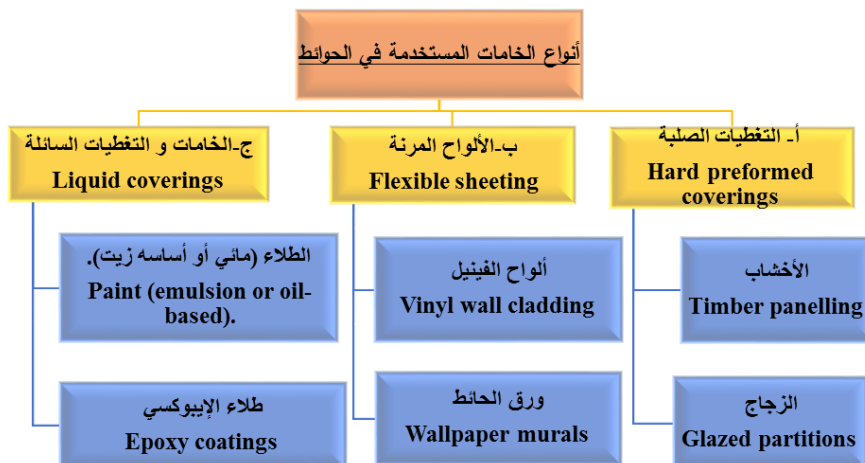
أنواع الخامات المستخدمة في الحوائط

أ- التغطيات الصلبة
Hard preformed coverings

الأخشاب
Timber panelling

الزجاج
Glazed partitions

ب-الألواح المرنة
Flexible sheeting

ألواح الفينيل
Vinyl wall cladding

ورق الحائط
Wallpaper murals

ج-الخامات و التغطيات السائلة
Liquid coverings

الطلاء (مائي أو أساسه زيت).
Paint (emulsion or oil-based).

طلاء الإيبوكسي
Epoxy coatings